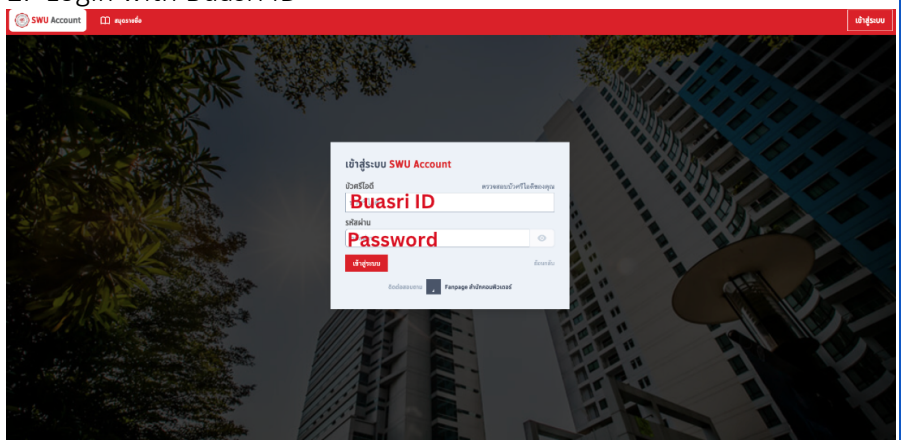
2. Login with Buasri ID

SWU Account

สมุดรายชื่อ

เข้าสู่ระบบ

เข้าสู่ระบบ SWU Account

บัวศรีไอดี

ตรวจสอบบัวศรีไอดีของคุณ

Buasri ID

รหัสผ่าน

Password

เข้าสู่ระบบ

ลืมรหัสผ่าน

ติดต่อสอบถาม

Fanpage สำนักคอมพิวเตอร์